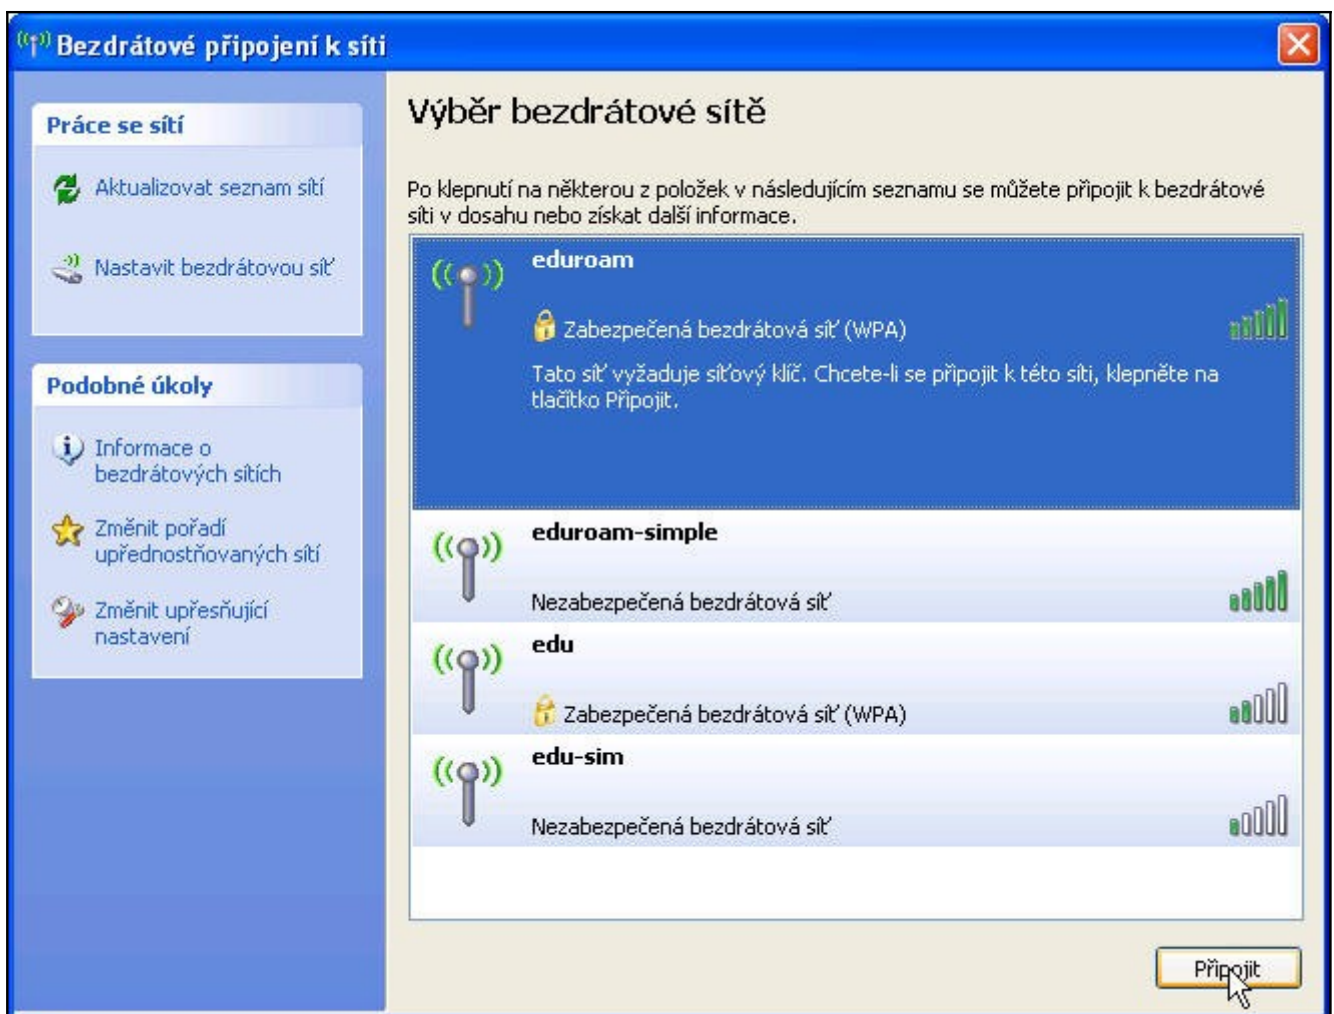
Bezdrátové připojení k síti

Práce se sítí

Aktualizovat seznam sítí

Nastavit bezdrátovou síť

Podobné úkoly

Informace o bezdrátových sítích

Změnit pořadí upřednostňovaných sítí

Změnit upřesňující nastavení

Výběr bezdrátové sítě

Po klepnutí na některou z položek v následujícím seznamu se můžete připojit k bezdrátové síti v dosahu nebo získat další informace.

eduroam

Zabezpečená bezdrátová síť (WPA)

Tato síť vyžaduje síťový klíč. Chcete-li se připojit k této síti, klepněte na tlačítko Připojit.

eduroam-simple

Nezabezpečená bezdrátová síť

edu

Zabezpečená bezdrátová síť (WPA)

edu-sim

Nezabezpečená bezdrátová síť

Připojit